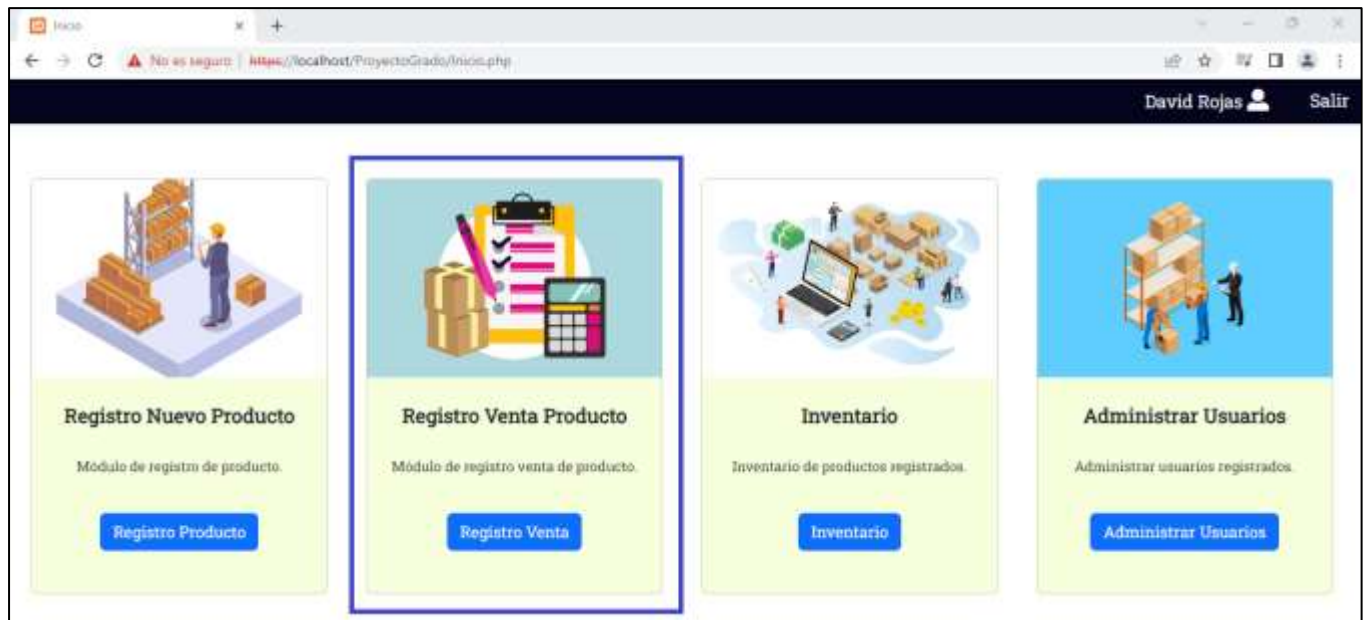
Inicio
No es seguro | https://localhost/ProyectoGrado/Inicio.php
David Rojas
Salir

Registro Nuevo Producto
Módulo de registro de producto.
Registro Producto

Registro Venta Producto
Módulo de registro venta de producto.
Registro Venta

Inventario
Inventario de productos registrados.
Inventario

Administrar Usuarios
Administrar usuarios registrados.
Administrar Usuarios